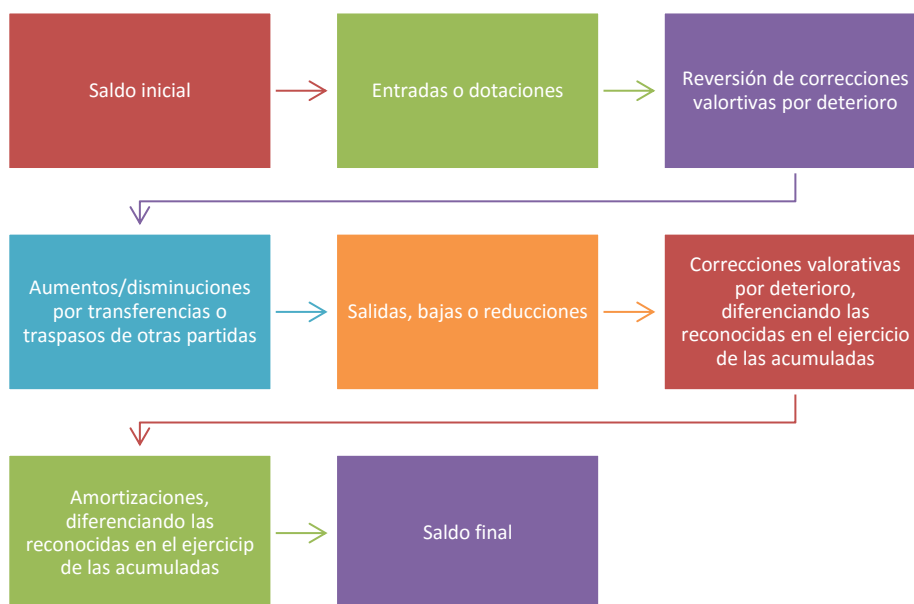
Saldo inicial

Entradas o dotaciones

Reversión de correcciones valortivas por deterioro

Aumentos/disminuciones por transferencias o traspasos de otras partidas

Salidas, bajas o reducciones

Correcciones valorativas por deterioro, diferenciando las reconocidas en el ejercicio de las acumuladas

Amortizaciones, diferenciando las reconocidas en el ejercicip de las acumuladas

Saldo final